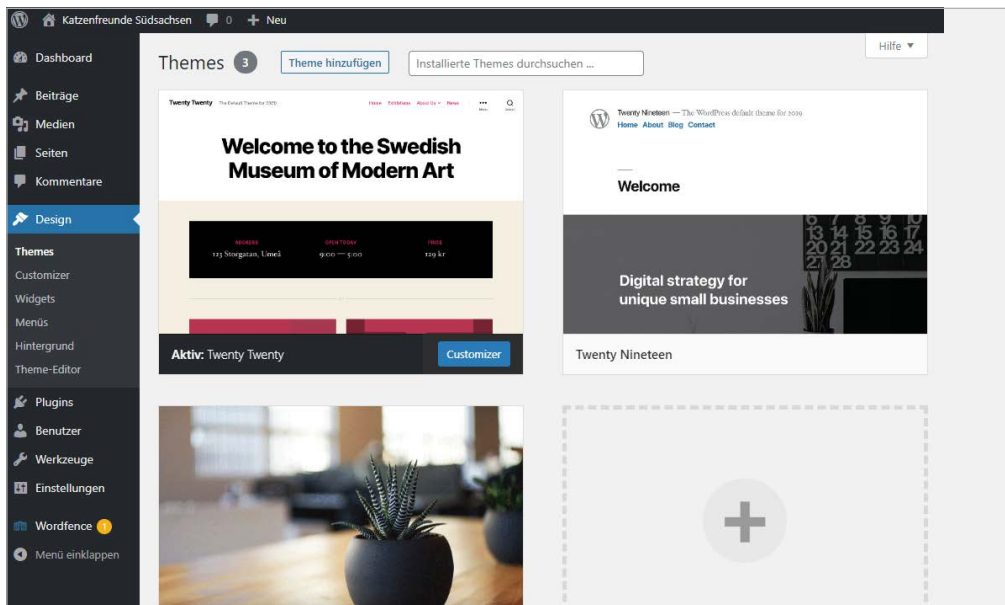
Katzenfreunde Südsachsen 0 Neu

Dashboard
Beiträge
Medien
Seiten
Kommentare
Design
Themes
Customizer
Widgets
Menüs
Hintergrund
Theme-Editor
Plugins
Benutzer
Werkzeuge
Einstellungen
Wordfence 1
Menü einklappen

Themes 3 Theme hinzufügen Installierte Themes durchsuchen ...

Hilfe ▼

Twenty Twenty The Default Theme for 2020 Home Exhibitions About Us News

Welcome to the Swedish Museum of Modern Art

ADDRESS 123 Storgatan, Umeå
OPEN TODAY 9:00 — 5:00
PRICE 129 kr

Aktiv: Twenty Twenty Customizer

Twenty Nineteen — The WordPress default theme for 2019
Home About Blog Contact

Welcome

Digital strategy for unique small businesses

Twenty Nineteen